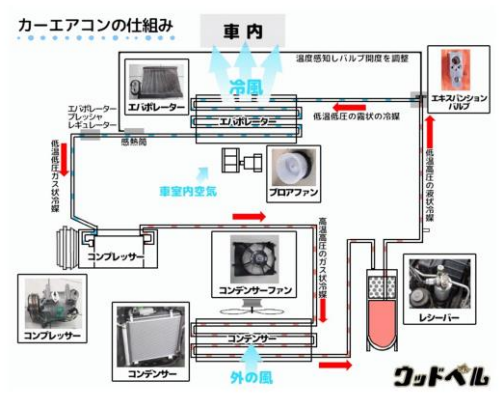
カーエアコンの仕組み

車内

冷風

温度感知しバルブ開度を調整

エバポレーター

エバポレーター

エバポレーター
プレッシャ
レギュレーター

感熱筒

低温低圧の霧状の冷媒

エキスパンション
バルブ

低温低圧ガス状冷媒

車室内空気

ブロアファン

低温高圧の液状冷媒

コンプレッサー

高温高圧のガス状冷媒

コンデンサーファン

コンプレッサー

レシーバー

コンデンサー

コンデンサー

外の風

ウッドベル